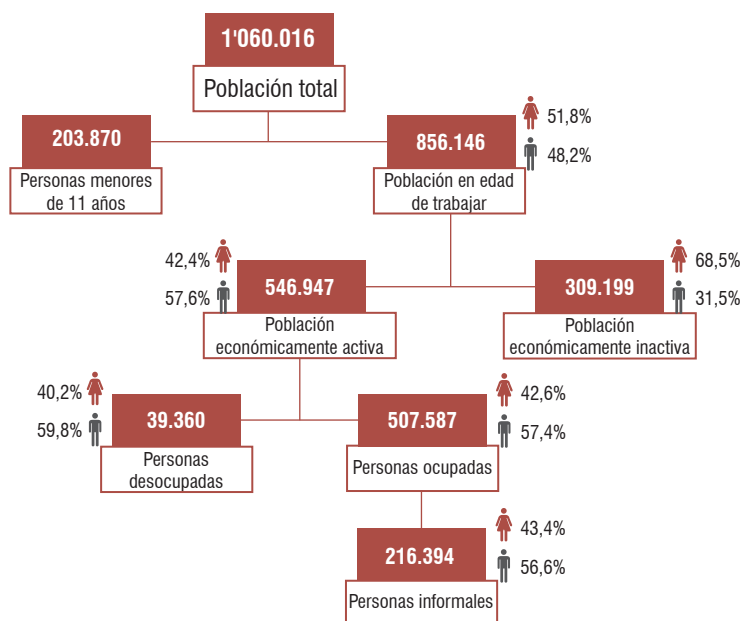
1'060.016

Población total

203.870

Personas menores de 11 años

856.146

51,8%

48,2%

Población en edad de trabajar

42,4%

57,6%

546.947

Población económicamente activa

309.199

68,5%

31,5%

Población económicamente inactiva

40,2%

59,8%

39.360

Personas desocupadas

507.587

42,6%

57,4%

Personas ocupadas

216.394

43,4%

56,6%

Personas informales